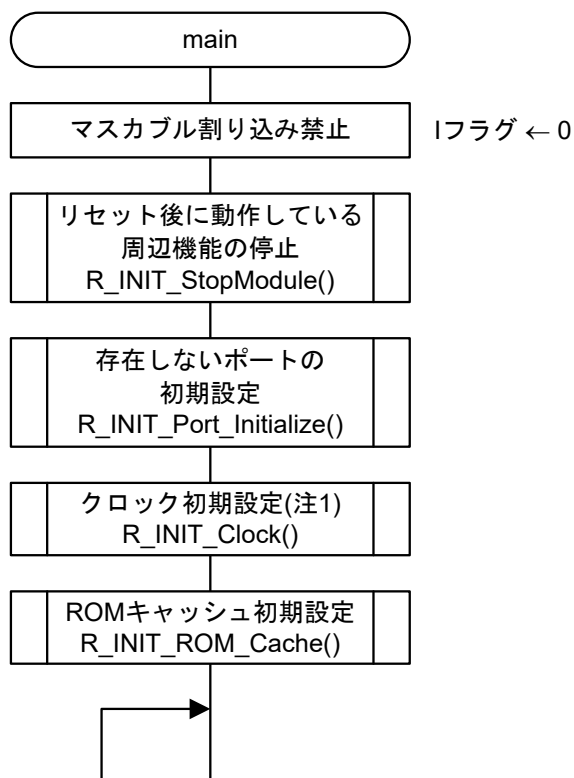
main

マスカブル割り込み禁止

Iフラグ ← 0

リセット後に動作している周辺機能の停止
R_INIT_StopModule()

存在しないポートの初期設定
R_INIT_Port_Initialize()

クロック初期設定(注1)
R_INIT_Clock()

ROMキャッシュ初期設定
R_INIT_ROM_Cache()